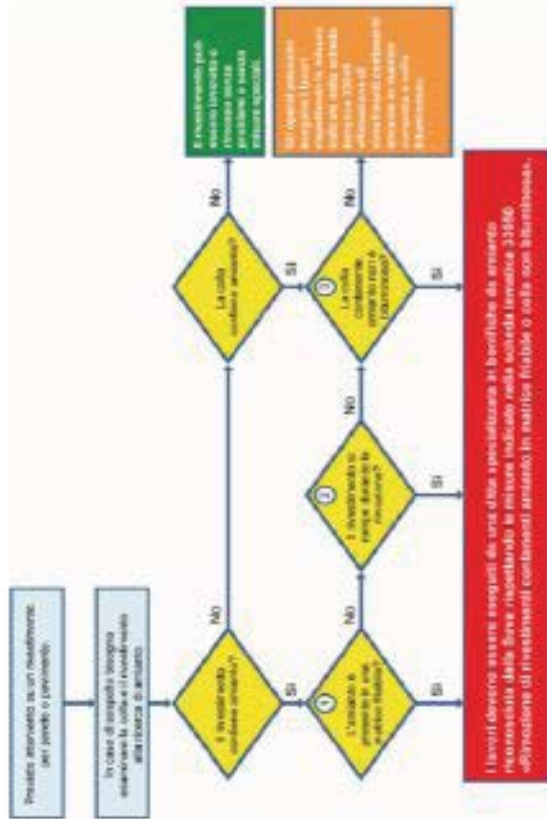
Previsto intervento su un rivestimento per pareti o pavimenti.

In caso di sospetto bisogna esaminare la colla e il rivestimento alla ricerca di amianto

Il rivestimento contiene amianto?

No

Sì

La colla contiene amianto?

No

Il rivestimento può essere rimosso senza problemi e senza misure speciali.

1 L'amianto è presente in una matrice friabile?

No

Sì

2 Il rivestimento si rompe durante la rimozione?

No

Sì

3 La colla contenente amianto è bituminosa?

No

Sì

Gli operai possono eseguire i lavori rispettando le misure indicate nella scheda tematica 33xxx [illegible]

I lavori devono essere eseguiti da una ditta specializzata in bonifiche da amianto riconosciuta dalla Suva rispettando le misure indicate nella scheda tematica 33050 «Rimozione di rivestimenti contenenti amianto in matrice friabile o colla non bituminosa».